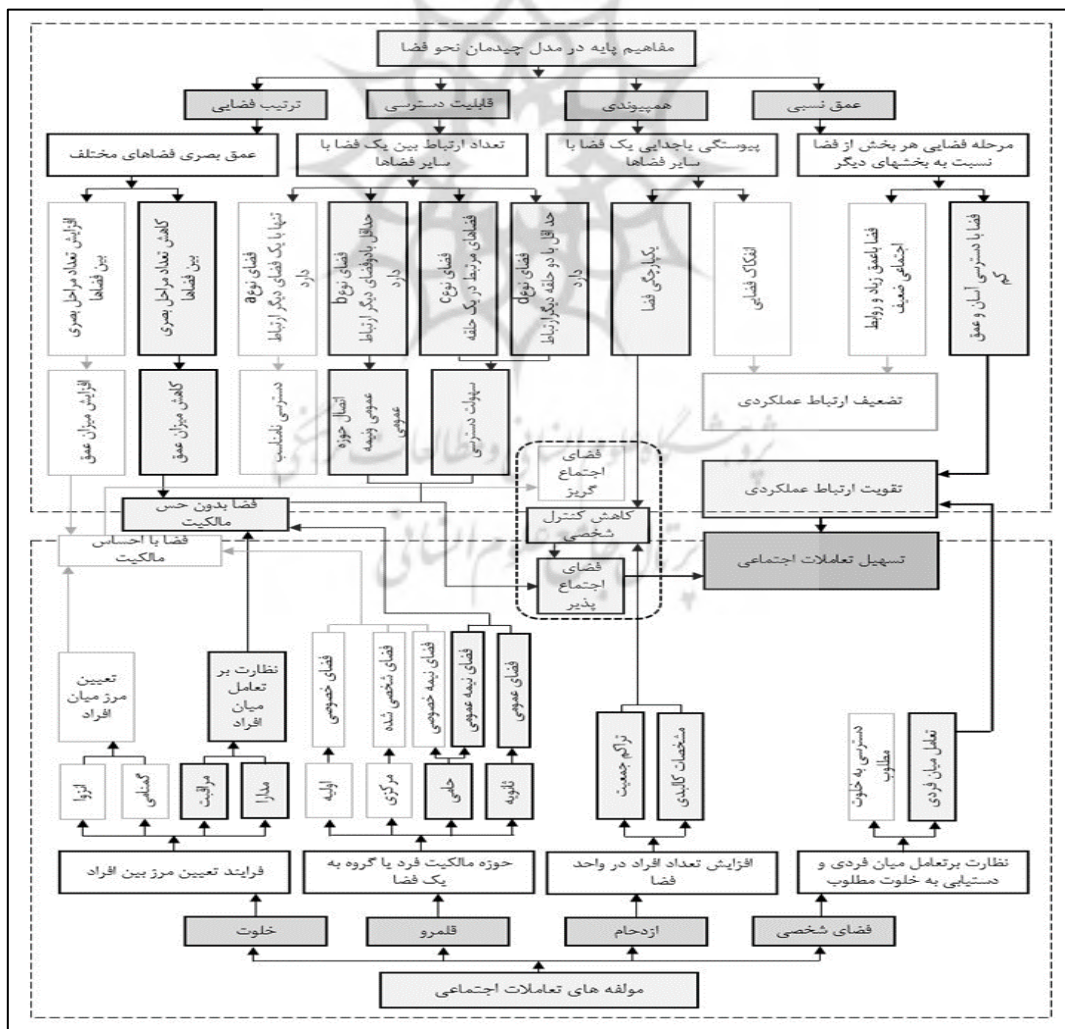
مفاهیم پایه در مدل چیدمان نحو فضا

ترتیب فضایی

قابلیت دسترسی

همپیوندی

عمق نسبی

عمق بصری فضاهای مختلف

تعداد ارتباط بین یک فضا با سایر فضاها

پیوستگی یاجدایی یک فضا با سایر فضاها

مرحله فضایی هر بخش از فضا نسبت به بخشهای دیگر

افزایش تعداد مراحل بصری بین فضاها

کاهش تعداد مراحل بصری بین فضاها

تنها با یک فضای دیگر ارتباط دارد فضای نوع a

حداقل با دوفضای دیگر ارتباط دارد فضای نوع b

فضاهای مرتبط در یک حلقه فضای نوع c

حداقل با دو حلقه دیگر ارتباط دارد فضای نوع d

یکپارچگی فضا

انفکاک فضایی

فضا باعمق زیاد و روابط اجتماعی ضعیف

فضا با دسترسی آسان و عمق کم

افزایش میزان عمق

کاهش میزان عمق

دسترسی نامناسب

اتصال حوزه عمومی نیمه عمومی

سهولت دسترسی

تضعیف ارتباط عملکردی

فضای اجتماع گریز

تقویت ارتباط عملکردی

فضا بدون حس مالکیت

کاهش کنترل شخصی

فضا با احساس مالکیت

تسهیل تعاملات اجتماعی

فضای اجتماع پذیر

فضای خصوصی

فضای شخصی شده

فضای نیمه خصوصی

فضای نیمه عمومی

فضای عمومی

تعیین مرز میان افراد

نظارت بر تعامل میان افراد

تراکم جمعیت

مشخصات کالبدی

دسترسی به خلوت مطلوب

تعامل میان فردی

انزوا

گمنامی

مراقبت

مدارا

اولیه

مرکزی

حامی

ثانویه

فرایند تعیین مرز بین افراد

حوزه مالکیت فرد یا گروه به یک فضا

افزایش تعداد افراد در واحد فضا

نظارت برتعامل میان فردی و دستیابی به خلوت مطلوب

خلوت

قلمرو

ازدحام

فضای شخصی

مولفه های تعاملات اجتماعی